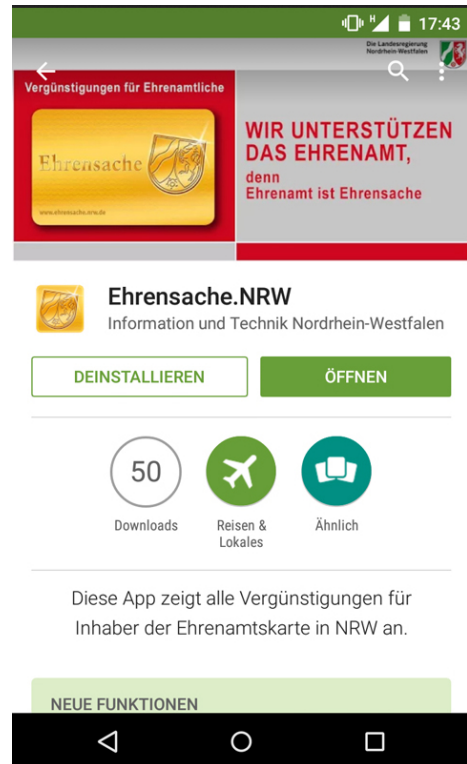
17:43

Die Landesregierung Nordrhein-Westfalen

Vergünstigungen für Ehrenamtliche

Ehrensache

www.ehrensache.nrw.de

WIR UNTERSTÜTZEN DAS EHRENAMT,
denn
Ehrenamt ist Ehrensache

Ehrensache.NRW
Information und Technik Nordrhein-Westfalen

DEINSTALLIEREN

ÖFFNEN

50
Downloads

Reisen & Lokales

Ähnlich

Diese App zeigt alle Vergünstigungen für Inhaber der Ehrenamtskarte in NRW an.

NEUE FUNKTIONEN